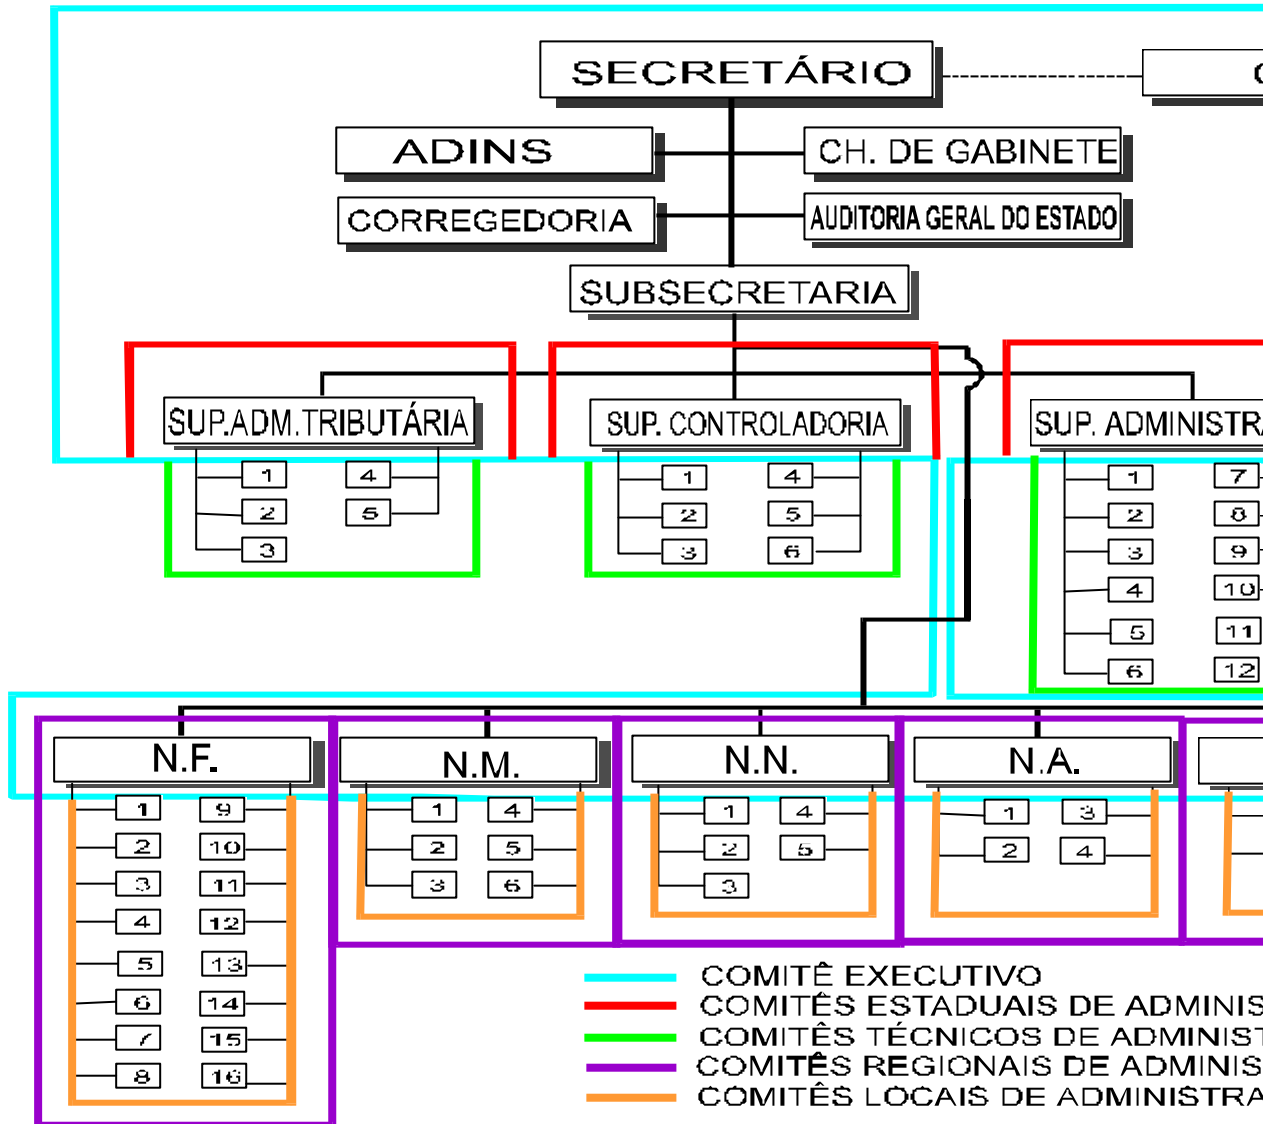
SECRETÁRIO

C

ADINS

CH. DE GABINETE

CORREGEDORIA

AUDITORIA GERAL DO ESTADO

SUBSECRETARIA

SUP.ADM.TRIBUTÁRIA

1 4
2 5
3

SUP. CONTROLADORIA

1 4
2 5
3 6

SUP. ADMINISTRA

1 7
2 8
3 9
4 10
5 11
6 12

N.F.

1 9
2 10
3 11
4 12
5 13
6 14
7 15
8 16

N.M.

1 4
2 5
3 6

N.N.

1 4
2 5
3

N.A.

1 3
2 4

COMITÊ EXECUTIVO
COMITÊS ESTADUAIS DE ADMINIS
COMITÊS TÉCNICOS DE ADMINIST
COMITÊS REGIONAIS DE ADMINIS
COMITÊS LOCAIS DE ADMINISTRA